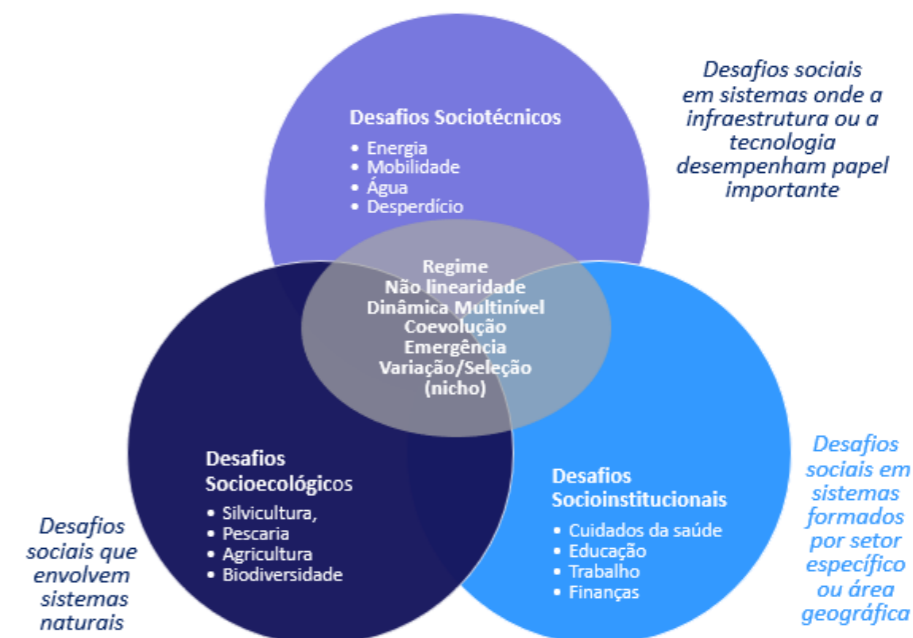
Desafios Sociotécnicos
• Energia
• Mobilidade
• Água
• Desperdício

Desafios sociais em sistemas onde a infraestrutura ou a tecnologia desempenham papel importante

Regime
Não linearidade
Dinâmica Multinível
Coevolução
Emergência
Variação/Seleção (nicho)

Desafios Socioecológicos
• Silvicultura,
• Pescaria
• Agricultura
• Biodiversidade

Desafios Socioinstitucionais
• Cuidados da saúde
• Educação
• Trabalho
• Finanças

Desafios sociais em sistemas formados por setor específico ou área geográfica

Desafios sociais que envolvem sistemas naturais